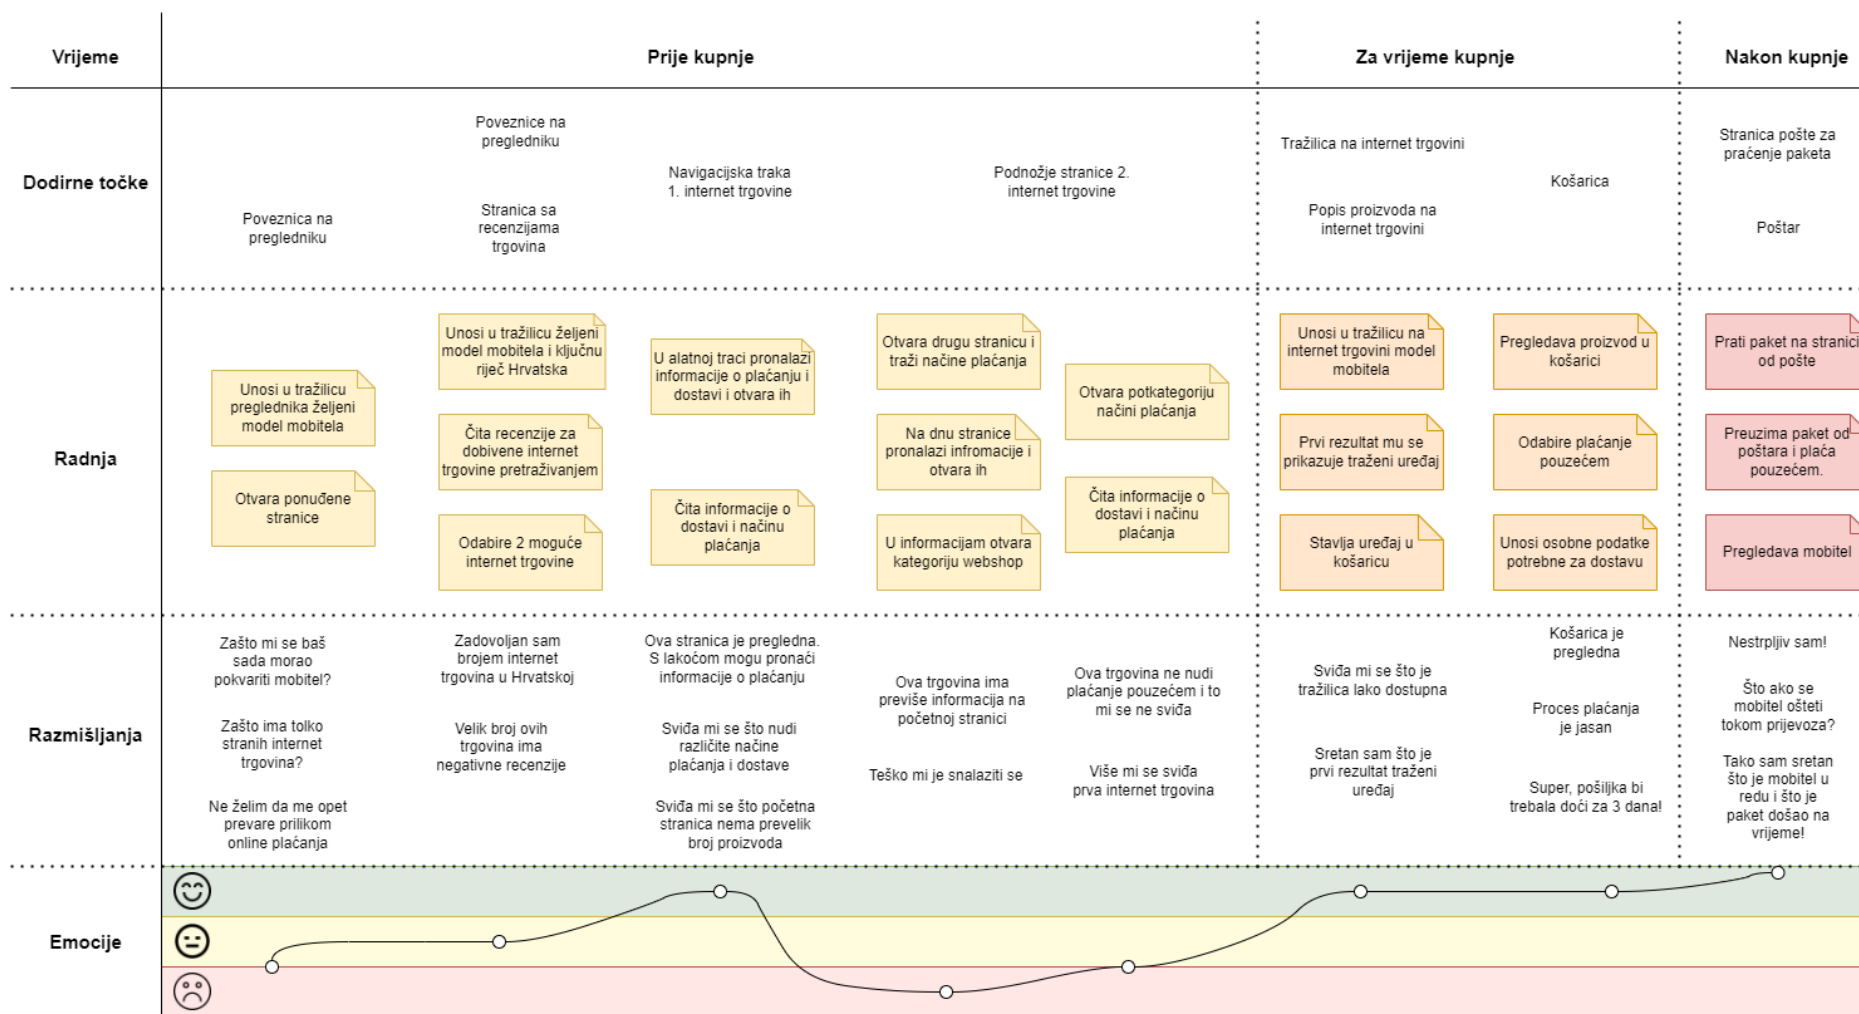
Vrijeme | Prije kupnje | Za vrijeme kupnje | Nakon kupnje

Dodirne točke

Poveznica na pregledniku

Poveznice na pregledniku

Stranica sa recenzijama trgovina

Navigacijska traka 1. internet trgovine

Podnožje stranice 2. internet trgovine

Tražilica na internet trgovini

Popis proizvoda na internet trgovini

Košarica

Stranica pošte za praćenje paketa

Poštar

Radnja

Unosi u tražilicu preglednika željeni model mobitela

Otvara ponuđene stranice

Unosi u tražilicu željeni model mobitela i ključnu riječ Hrvatska

Čita recenzije za dobivene internet trgovine pretraživanjem

Odabire 2 moguće internet trgovine

U alatnoj traci pronalazi informacije o plaćanju i dostavi i otvara ih

Čita informacije o dostavi i načinu plaćanja

Otvara drugu stranicu i traži načine plaćanja

Na dnu stranice pronalazi infromacije i otvara ih

U informacijam otvara kategoriju webshop

Otvara potkategoriju načini plaćanja

Čita informacije o dostavi i načinu plaćanja

Unosi u tražilicu na internet trgovini model mobitela

Prvi rezultat mu se prikazuje traženi uređaj

Stavlja uređaj u košaricu

Pregledava proizvod u košarici

Odabire plaćanje pouzećem

Unosi osobne podatke potrebne za dostavu

Prati paket na stranici od pošte

Preuzima paket od poštara i plaća pouzećem.

Pregledava mobitel

Razmišljanja

Zašto mi se baš sada morao pokvariti mobitel?

Zašto ima tolko stranih internet trgovina?

Ne želim da me opet prevare prilikom online plaćanja

Zadovoljan sam brojem internet trgovina u Hrvatskoj

Velik broj ovih trgovina ima negativne recenzije

Ova stranica je pregledna. S lakoćom mogu pronaći informacije o plaćanju

Sviđa mi se što nudi različite načine plaćanja i dostave

Sviđa mi se što početna stranica nema prevelik broj proizvoda

Ova trgovina ima previše informacija na početnoj stranici

Teško mi je snalaziti se

Ova trgovina ne nudi plaćanje pouzećem i to mi se ne sviđa

Više mi se sviđa prva internet trgovina

Sviđa mi se što je tražilica lako dostupna

Sretan sam što je prvi rezultat traženi uređaj

Košarica je pregledna

Proces plaćanja je jasan

Super, pošiljka bi trebala doći za 3 dana!

Nestrpljiv sam!

Što ako se mobitel ošteti tokom prijevoza?

Tako sam sretan što je mobitel u redu i što je paket došao na vrijeme!

Emocije